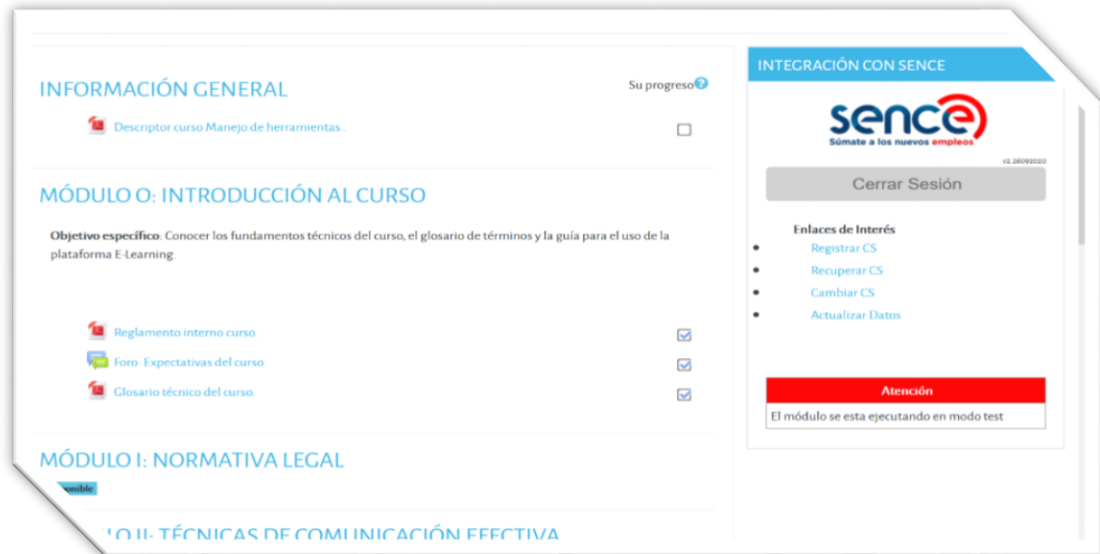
INFORMACIÓN GENERAL

Su progreso

Descriptor curso Manejo de herramientas..

MÓDULO O: INTRODUCCIÓN AL CURSO

**Objetivo específico**: Conocer los fundamentos técnicos del curso, el glosario de términos y la guía para el uso de la plataforma E-Learning.

Reglamento interno curso.

Foro: Expectativas del curso.

Glosario técnico del curso.

MÓDULO I: NORMATIVA LEGAL

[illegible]onible

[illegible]LO II: TÉCNICAS DE COMUNICACIÓN EFECTIVA

INTEGRACIÓN CON SENCE

sence

Súmate a los nuevos empleos

v2.26092020

Cerrar Sesión

Enlaces de Interés

- Registrar CS
- Recuperar CS
- Cambiar CS
- Actualizar Datos

Atención

El módulo se esta ejecutando en modo test